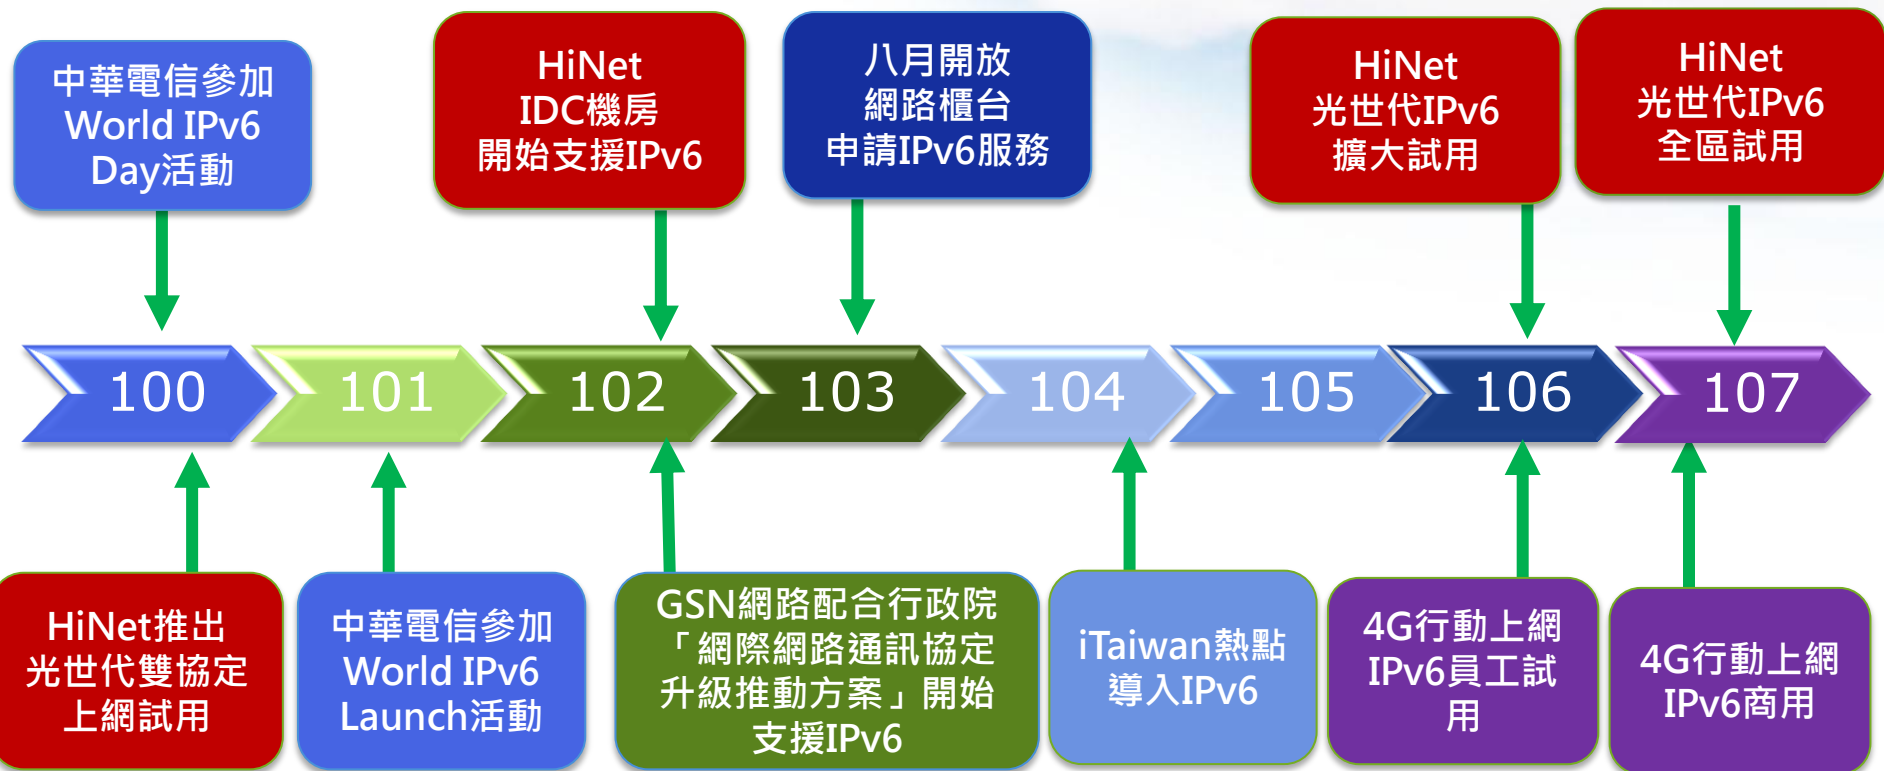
中華電信參加 World IPv6 Day活動

HiNet IDC機房 開始支援IPv6

八月開放 網路櫃台 申請IPv6服務

HiNet 光世代IPv6 擴大試用

HiNet 光世代IPv6 全區試用

100

101

102

103

104

105

106

107

HiNet推出 光世代雙協定 上網試用

中華電信參加 World IPv6 Launch活動

GSN網路配合行政院「網際網路通訊協定升級推動方案」開始支援IPv6

iTaiwan熱點 導入IPv6

4G行動上網 IPv6員工試用

4G行動上網 IPv6商用